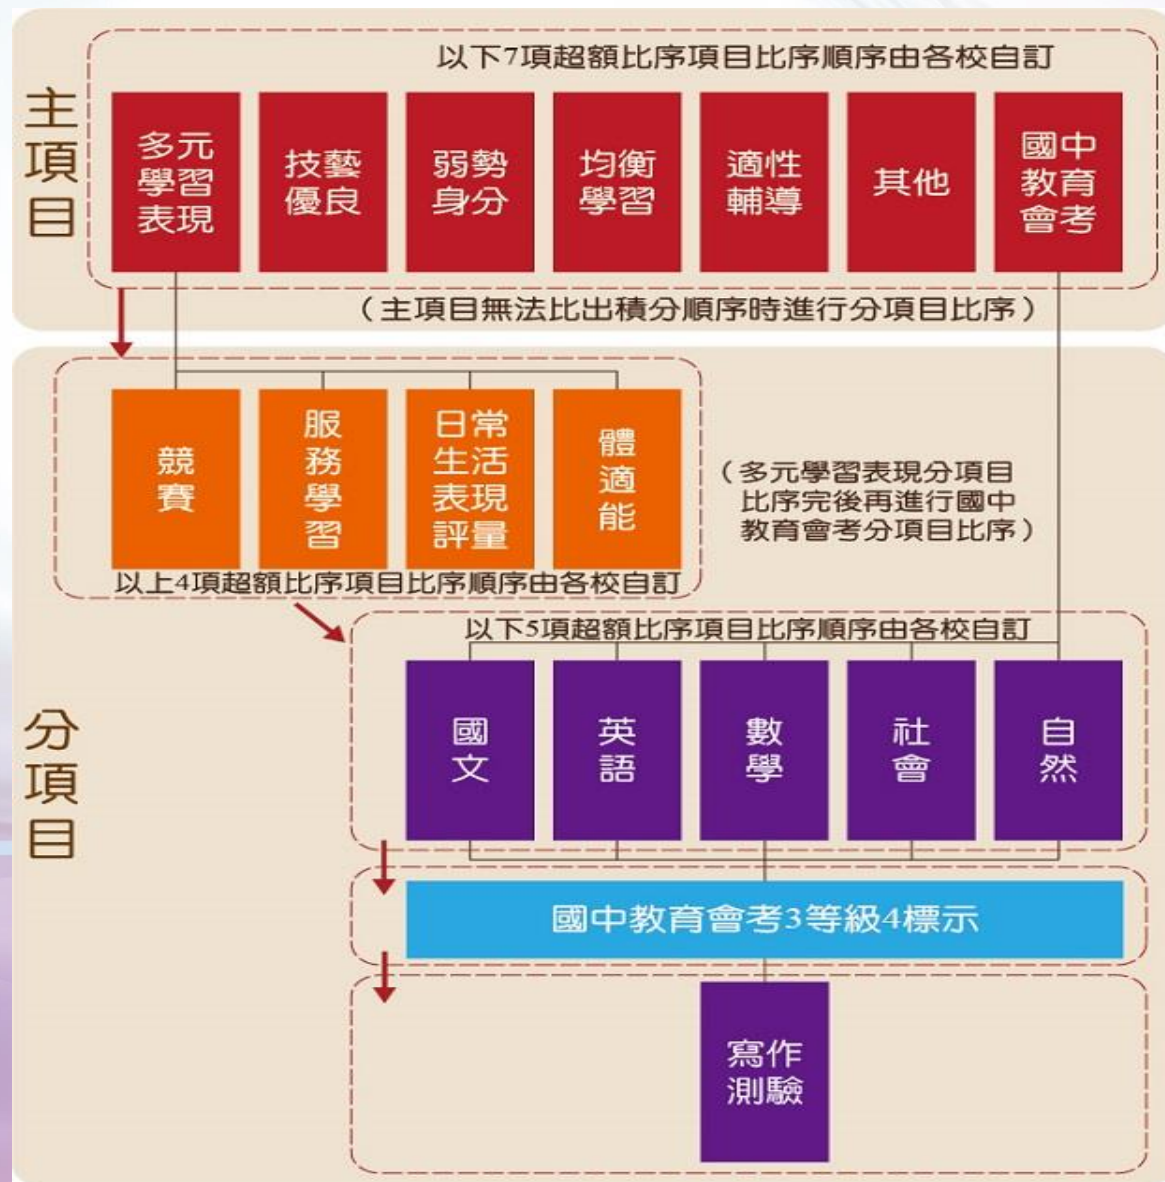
主項目

以下7項超額比序項目比序順序由各校自訂

多元學習表現

技藝優良

弱勢身分

均衡學習

適性輔導

其他

國中教育會考

（主項目無法比出積分順序時進行分項目比序）

分項目

競賽

服務學習

日常生活表現評量

體適能

（多元學習表現分項目比序完後再進行國中教育會考分項目比序）

以上4項超額比序項目比序順序由各校自訂

以下5項超額比序項目比序順序由各校自訂

國文

英語

數學

社會

自然

國中教育會考3等級4標示

寫作測驗